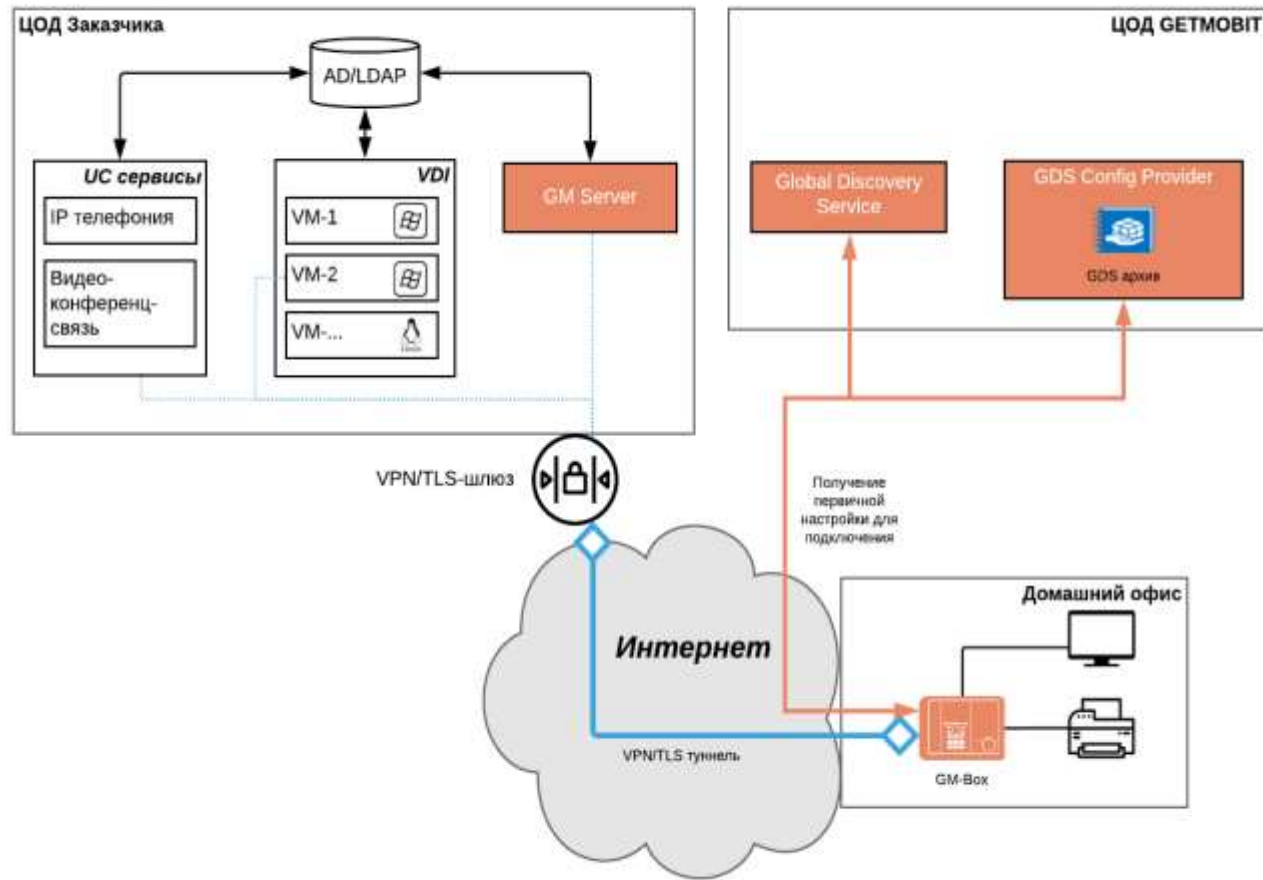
ЦОД Заказчика

AD/LDAP

UC сервисы

IP телефония

Видео-конференц-связь

VDI

VM-1

VM-2

VM-...

GM Server

ЦОД GETMOBIT

Global Discovery Service

GDS Config Provider

GDS архив

VPN/TLS-шлюз

Получение первичной настройки для подключения

Интернет

VPN/TLS туннель

Домашний офис

GM-Box